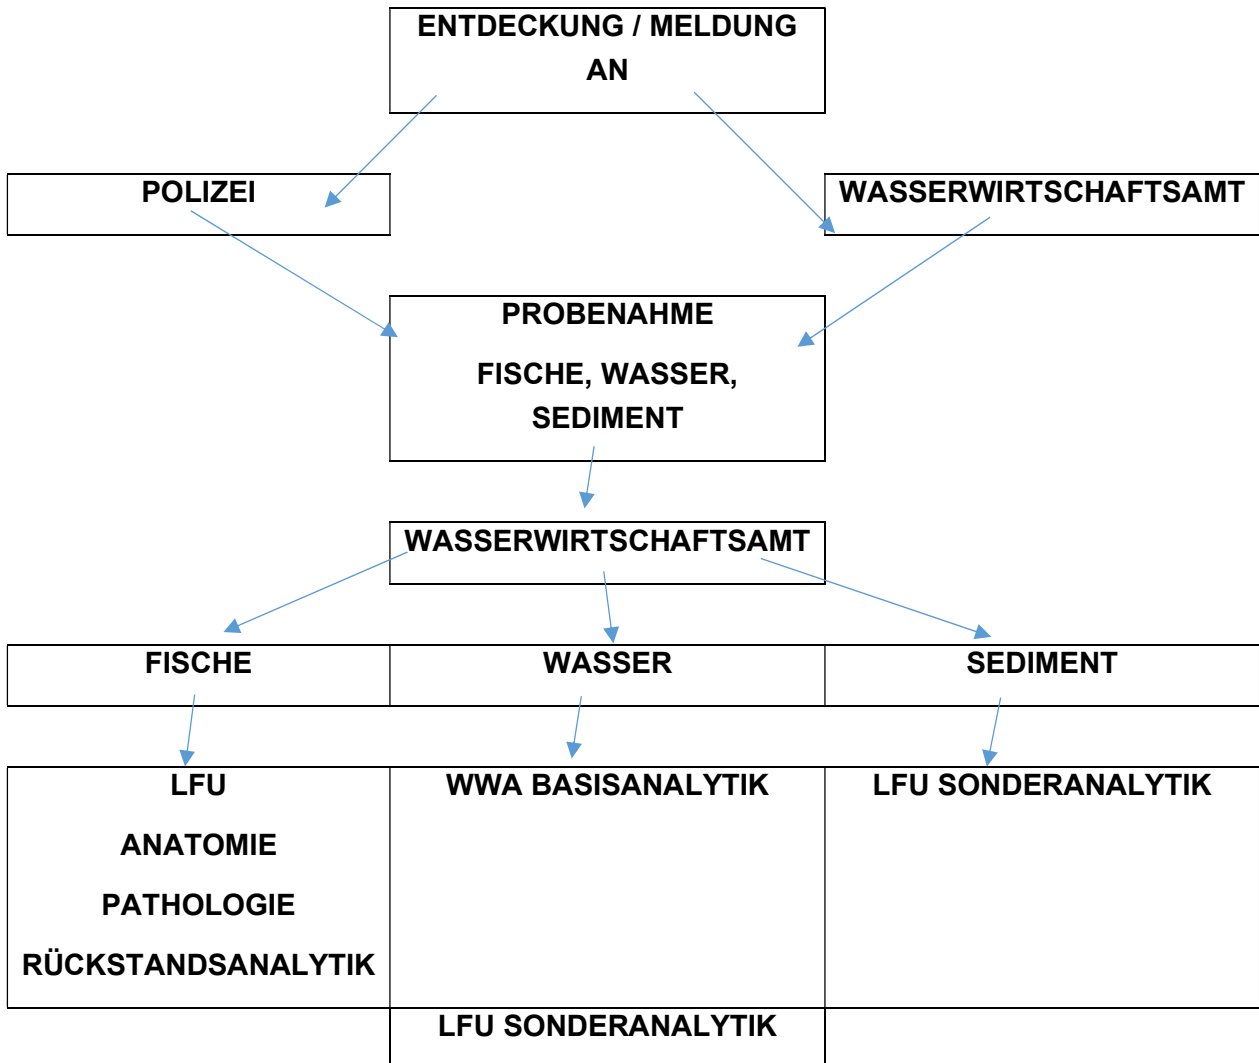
ENTDECKUNG / MELDUNG AN

POLIZEI

WASSERWIRTSCHAFTSAMT

PROBENAHME

FISCHE, WASSER, SEDIMENT

WASSERWIRTSCHAFTSAMT

| FISCHE | WASSER | SEDIMENT |
|---|---|---|

| LFU ANATOMIE PATHOLOGIE RÜCKSTANDSANALYTIK | WWA BASISANALYTIK | LFU SONDERANALYTIK |
|---|---|---|
| | LFU SONDERANALYTIK | |